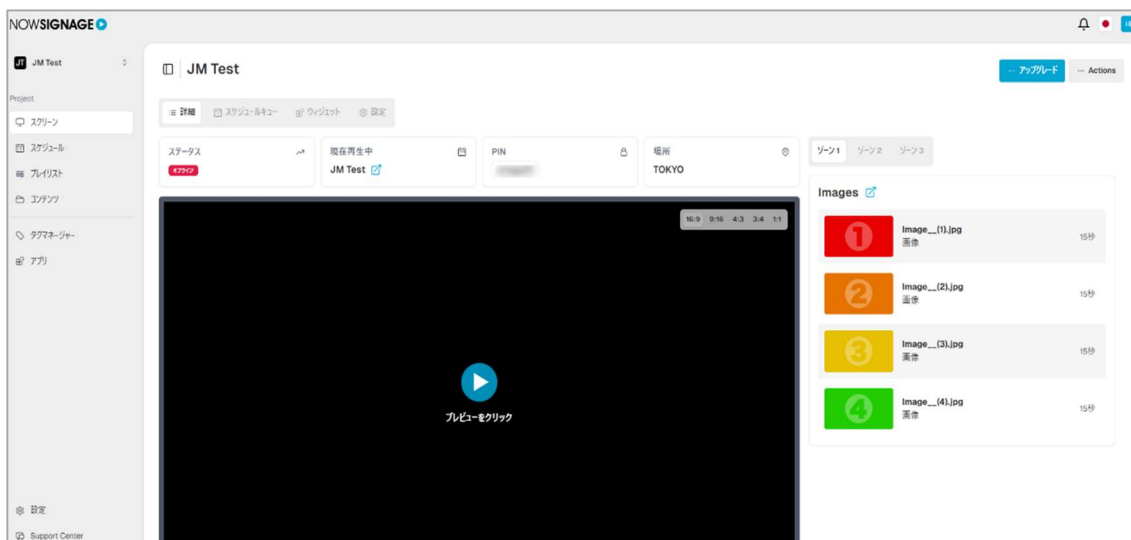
NOWSIGNAGE

JT JM Test

Project

スクリーン

スケジュール

プレイリスト

コンテンツ

タグマネージャー

アプリ

設定

Support Center

JM Test

アップグレード

Actions

詳細 スケジュールキュー ウィジェット 設定

ステータス
オフライン

現在再生中
JM Test

PIN
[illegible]

場所
TOKYO

16:9 9:16 4:3 3:4 1:1

プレビューをクリック

ゾーン1 ゾーン2 ゾーン3

Images

Image__(1).jpg
画像
15秒

Image__(2).jpg
画像
15秒

Image__(3).jpg
画像
15秒

Image__(4).jpg
画像
15秒